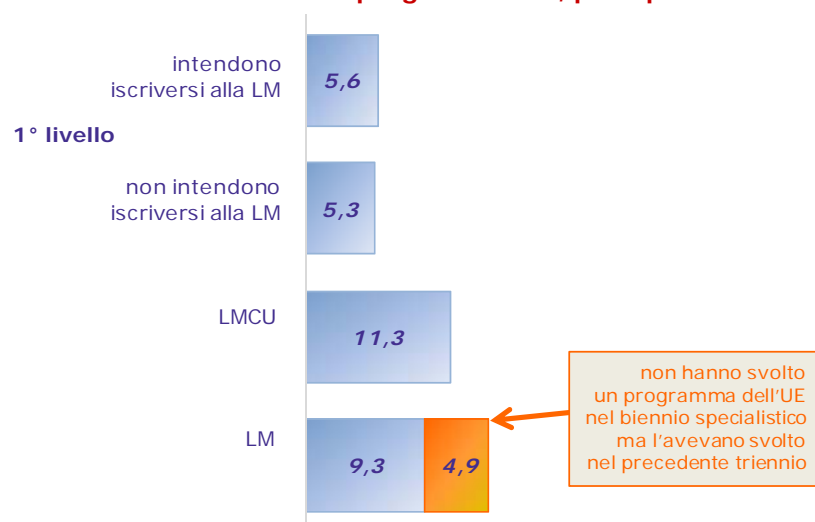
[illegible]

1° livello

intendono iscriversi alla LM

5,6

non intendono iscriversi alla LM

5,3

LMCU

11,3

LM

9,3

4,9

non hanno svolto un programma dell'UE nel biennio specialistico ma l'avevano svolto nel precedente triennio